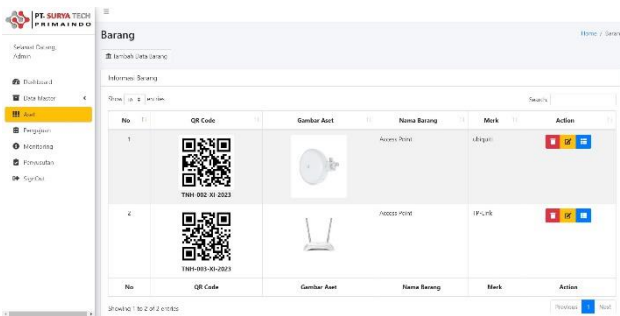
PT. SURYA TECH PRIMAINDO

Selamat Datang, Admin

Dashboard
Data Master
Aset
Pengajuan
Monitoring
Persyaratan
SignOut

Barang

Home / Barang

Tambah Data Barang

Informasi Barang

Show 10 entries

Search:

| No | QR Code | Gambar Aset | Nama Barang | Merk | Action |
|---|---|---|---|---|---|
| 1 | TNH-002-XI-2023 | | Access Point | Ubiquiti | |
| 2 | TNH-003-XI-2023 | | Access Point | TP-Link | |
| No | QR Code | Gambar Aset | Nama Barang | Merk | Action |

Showing 1 to 2 of 2 entries

Previous 1 Next